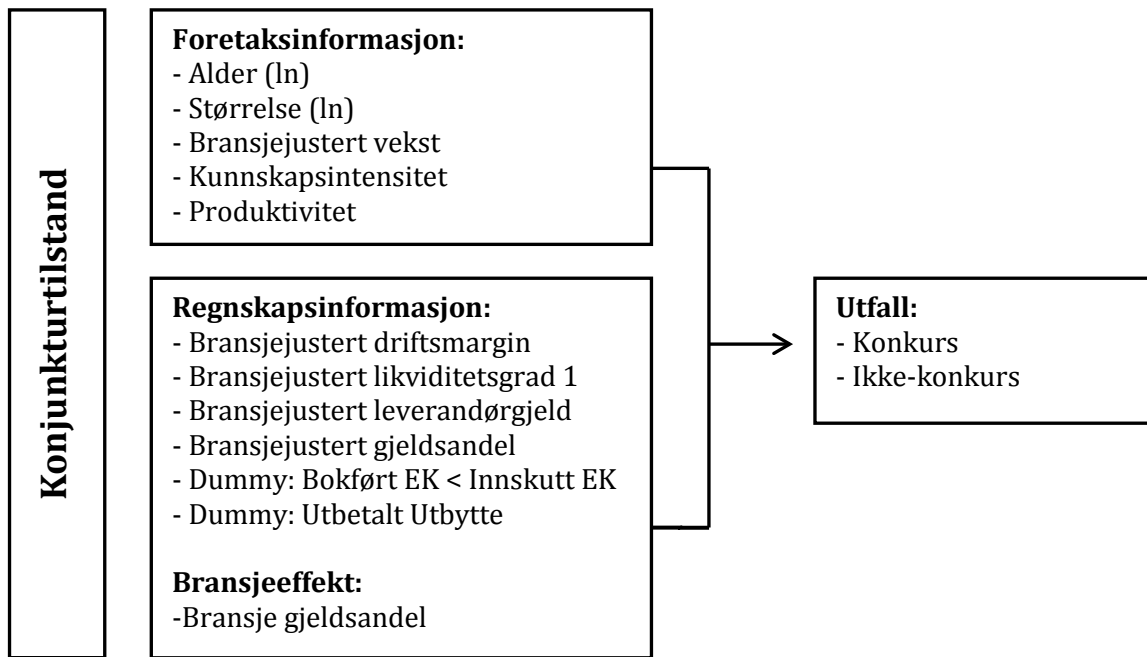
Konjunkturtilstand

**Foretaksinformasjon:**
- Alder (ln)
- Størrelse (ln)
- Bransjejustert vekst
- Kunnskapsintensitet
- Produktivitet

**Regnskapsinformasjon:**
- Bransjejustert driftsmargin
- Bransjejustert likviditetsgrad 1
- Bransjejustert leverandørgjeld
- Bransjejustert gjeldsandel
- Dummy: Bokført EK < Innskutt EK
- Dummy: Utbetalt Utbytte

**Bransjeeffekt:**
-Bransje gjeldsandel

**Utfall:**
- Konkurs
- Ikke-konkurs